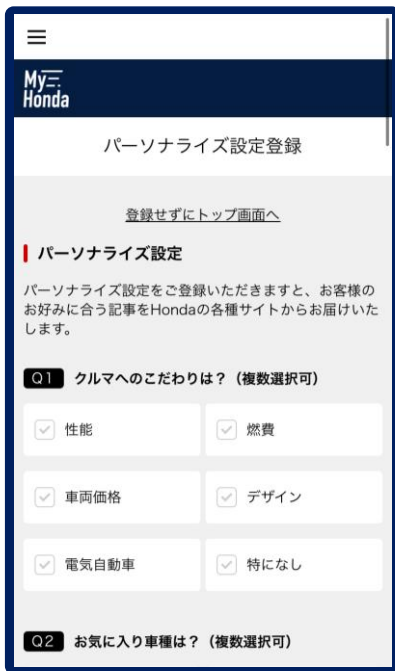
My
Honda

パーソナライズ設定登録

登録せずにトップ画面へ

パーソナライズ設定

パーソナライズ設定をご登録いただきますと、お客様のお好みに合う記事をHondaの各種サイトからお届けいたします。

Q1 クルマへのこだわりは？（複数選択可）

性能
燃費
車両価格
デザイン
電気自動車
特になし

Q2 お気に入り車種は？（複数選択可）